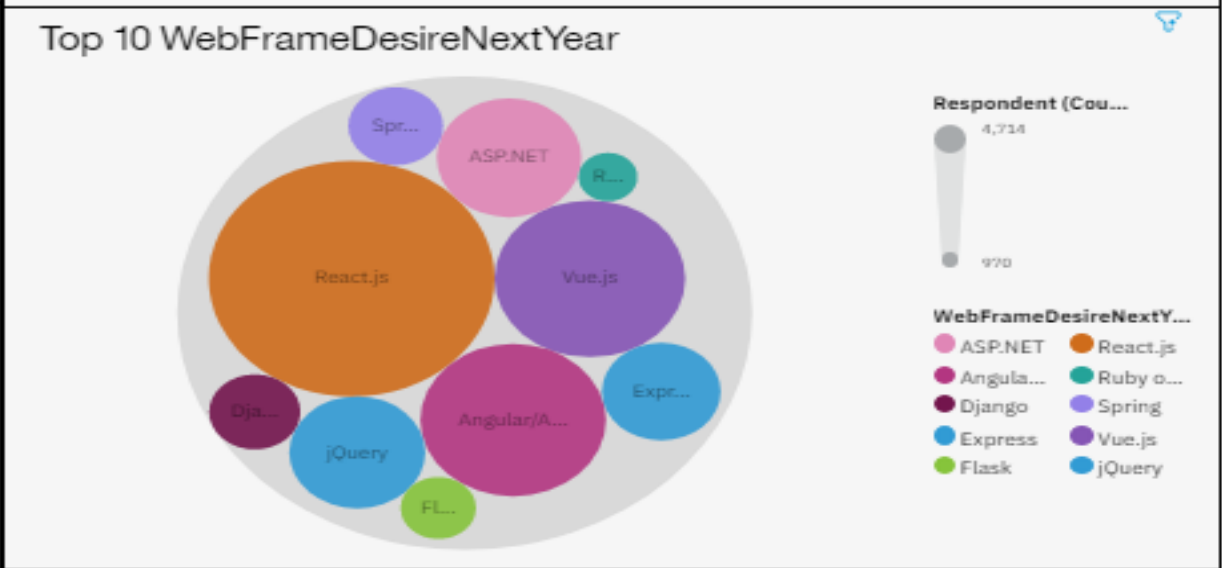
Top 10 WebFrameDesireNextYear

Spr...
ASP.NET
R...
React.js
Vue.js
Expr...
Dja...
Angular/A...
jQuery
Fl...

Respondent (Cou...
4,714
970

WebFrameDesireNextY...
ASP.NET
React.js
Angula...
Ruby o...
Django
Spring
Express
Vue.js
Flask
jQuery